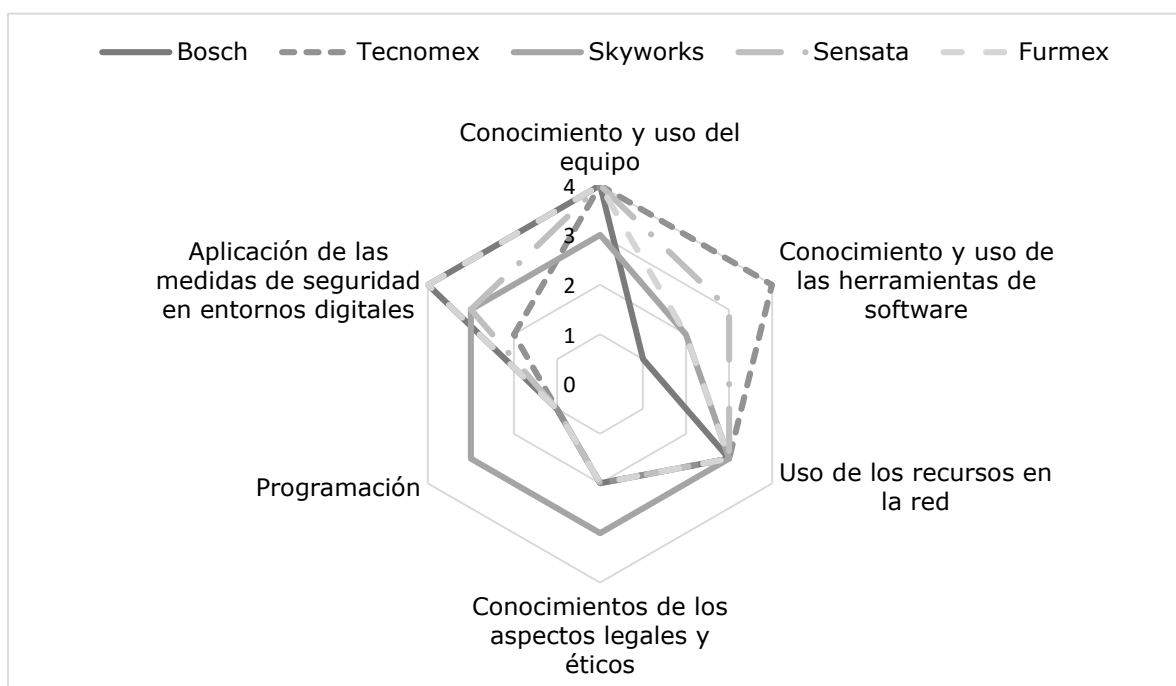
Bosch Tecnomex Skyworks Sensata Furmex

Conocimiento y uso del equipo

4
3
2
1
0

Conocimiento y uso de las herramientas de software

Uso de los recursos en la red

Conocimientos de los aspectos legales y éticos

Programación

Aplicación de las medidas de seguridad en entornos digitales